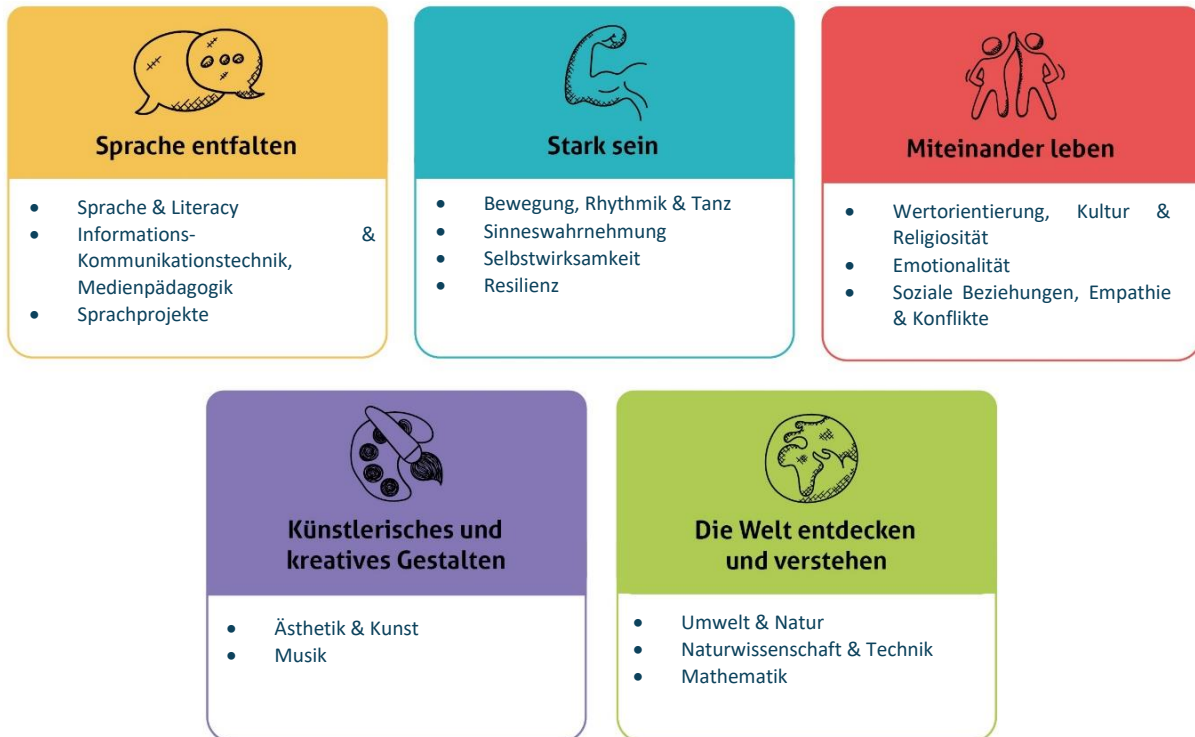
Sprache entfalten

- Sprache & Literacy
- Informations- & Kommunikationstechnik, Medienpädagogik
- Sprachprojekte

Stark sein

- Bewegung, Rhythmik & Tanz
- Sinneswahrnehmung
- Selbstwirksamkeit
- Resilienz

Miteinander leben

- Wertorientierung, Kultur & Religiosität
- Emotionalität
- Soziale Beziehungen, Empathie & Konflikte

Künstlerisches und kreatives Gestalten

- Ästhetik & Kunst
- Musik

Die Welt entdecken und verstehen

- Umwelt & Natur
- Naturwissenschaft & Technik
- Mathematik